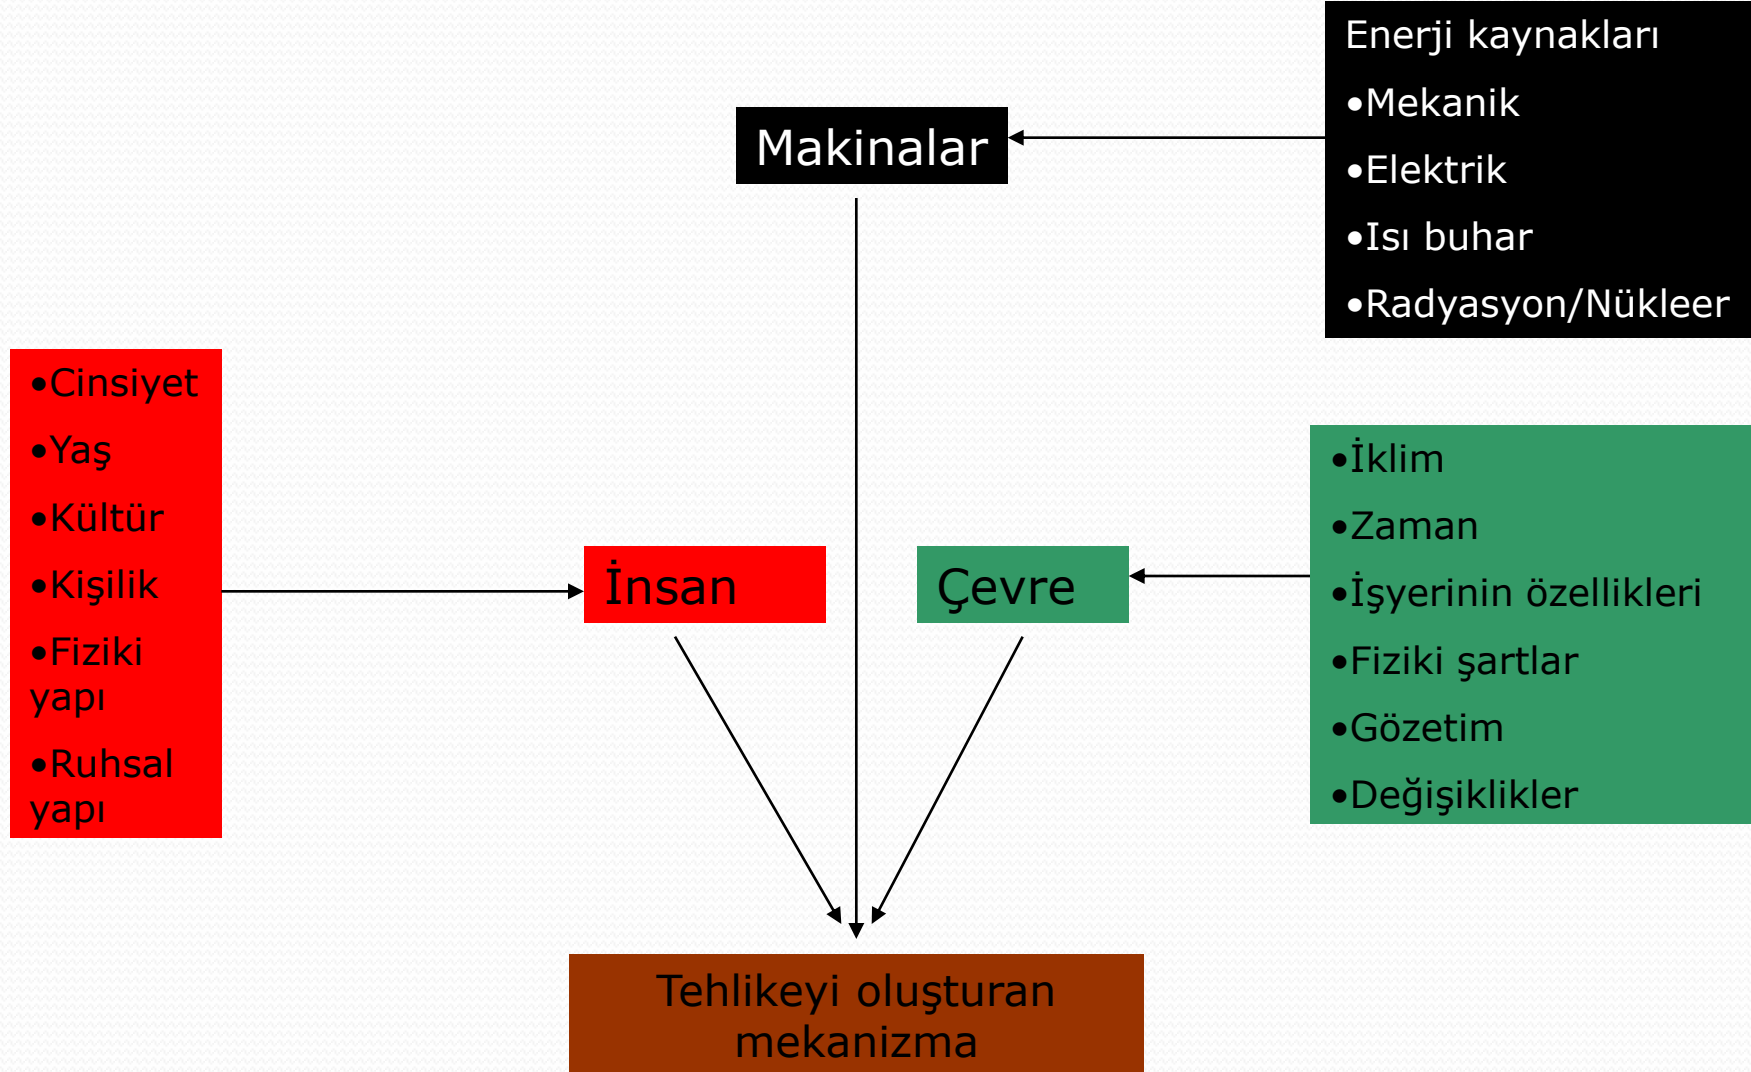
Enerji kaynakları
•Mekanik
•Elektrik
•Isı buhar
•Radyasyon/Nükleer

Makinalar

•Cinsiyet
•Yaş
•Kültür
•Kişilik
•Fiziki yapı
•Ruhsal yapı

İnsan

Çevre

•İklim
•Zaman
•İşyerinin özellikleri
•Fiziki şartlar
•Gözetim
•Değişiklikler

Tehlikeyi oluşturan mekanizma